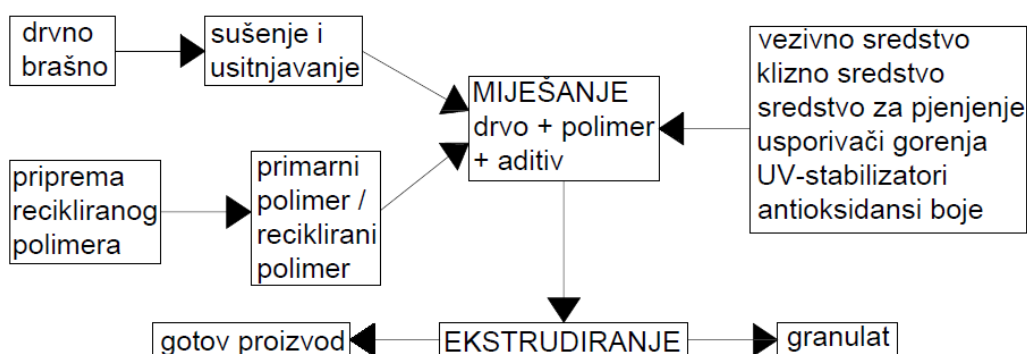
drvno brašno

sušenje i usitnjavanje

priprema recikliranog polimera

primarni polimer / reciklirani polimer

MIJEŠANJE
drvo + polimer
+ aditiv

vezivno sredstvo
klizno sredstvo
sredstvo za pjenjenje
usporivači gorenja
UV-stabilizatori
antioksidansi boje

gotov proizvod

EKSTRUDIRANJE

granulat